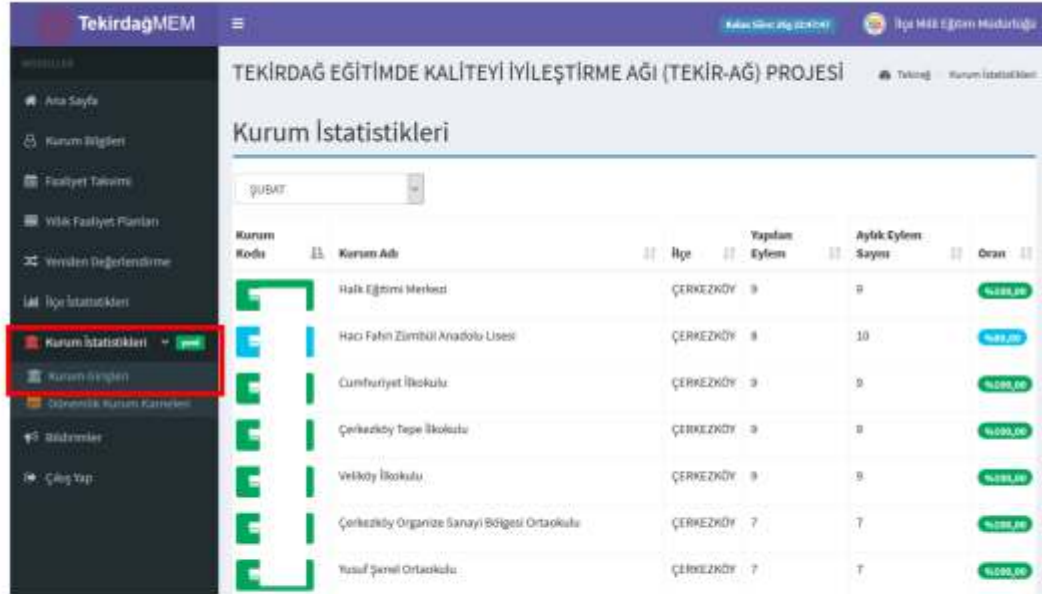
TekirdağMEM

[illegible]

Ana Sayfa

Kurum Bilgileri

Faaliyet Takvimi

Yıllık Faaliyet Planları

Yeniden Değerlendirme

İlçe İstatistikleri

Kurum İstatistikleri yeni

Kurum Girişleri

Dönemlik Kurum Karneleri

Bildirimler

Çıkış Yap

Kalan Süre: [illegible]

İlçe Milli Eğitim Müdürlüğü

TEKİRDAĞ EĞİTİMDE KALİTEYİ İYİLEŞTİRME AĞI (TEKİR-AĞ) PROJESİ

Tekirdağ Kurum İstatistikleri

Kurum İstatistikleri

ŞUBAT

| Kurum Kodu | Kurum Adı | İlçe | Yapılan Eylem | Aylık Eylem Sayısı | Oran |
|---|---|---|---|---|---|
| | Halk Eğitimi Merkezi | ÇERKEZKÖY | 9 | 9 | %100,00 |
| | Hacı Fahri Zümbül Anadolu Lisesi | ÇERKEZKÖY | 8 | 10 | %80,00 |
| | Cumhuriyet İlkokulu | ÇERKEZKÖY | 9 | 9 | %100,00 |
| | Çerkezköy Tepe İlkokulu | ÇERKEZKÖY | 8 | 8 | %100,00 |
| | Veliköy İlkokulu | ÇERKEZKÖY | 9 | 9 | %100,00 |
| | Çerkezköy Organize Sanayi Bölgesi Ortaokulu | ÇERKEZKÖY | 7 | 7 | %100,00 |
| | Yusuf Şenel Ortaokulu | ÇERKEZKÖY | 7 | 7 | %100,00 |